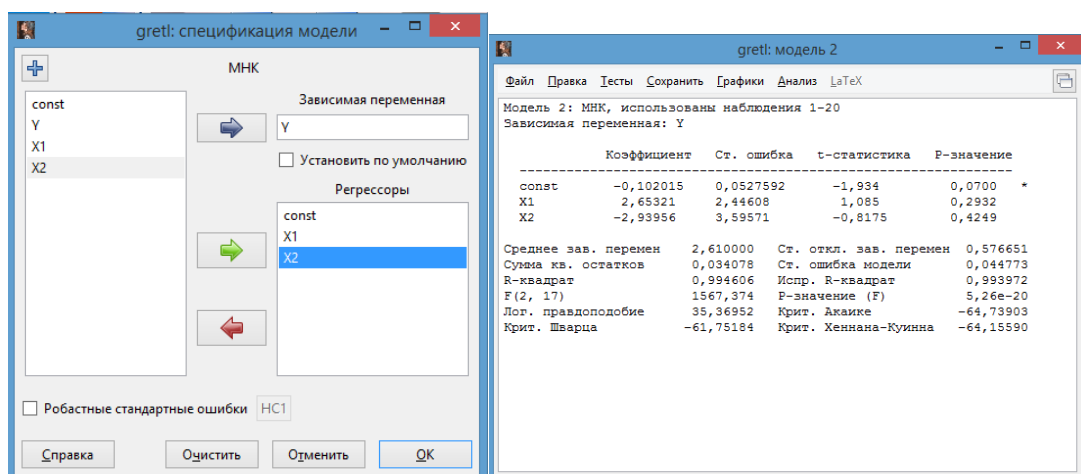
gretl: спецификация модели

МНК

const
Y
X1
X2

Зависимая переменная

Y

Установить по умолчанию

Регрессоры

const
X1
X2

Робастные стандартные ошибки HC1

Справка Очистить Отменить OK

gretl: модель 2

Файл Правка Тесты Сохранить Графики Анализ LaTeX

Модель 2: МНК, использованы наблюдения 1-20
Зависимая переменная: Y

| | Коэффициент | Ст. ошибка | t-статистика | P-значение | |
|---|---|---|---|---|---|
| const | −0,102015 | 0,0527592 | −1,934 | 0,0700 | * |
| X1 | 2,65321 | 2,44608 | 1,085 | 0,2932 | |
| X2 | −2,93956 | 3,59571 | −0,8175 | 0,4249 | |

| | | | |
|---|---|---|---|
| Среднее зав. перемен | 2,610000 | Ст. откл. зав. перемен | 0,576651 |
| Сумма кв. остатков | 0,034078 | Ст. ошибка модели | 0,044773 |
| R-квадрат | 0,994606 | Испр. R-квадрат | 0,993972 |
| F(2, 17) | 1567,374 | Р-значение (F) | 5,26e-20 |
| Лог. правдоподобие | 35,36952 | Крит. Акаике | −64,73903 |
| Крит. Шварца | −61,75184 | Крит. Хеннана-Куинна | −64,15590 |